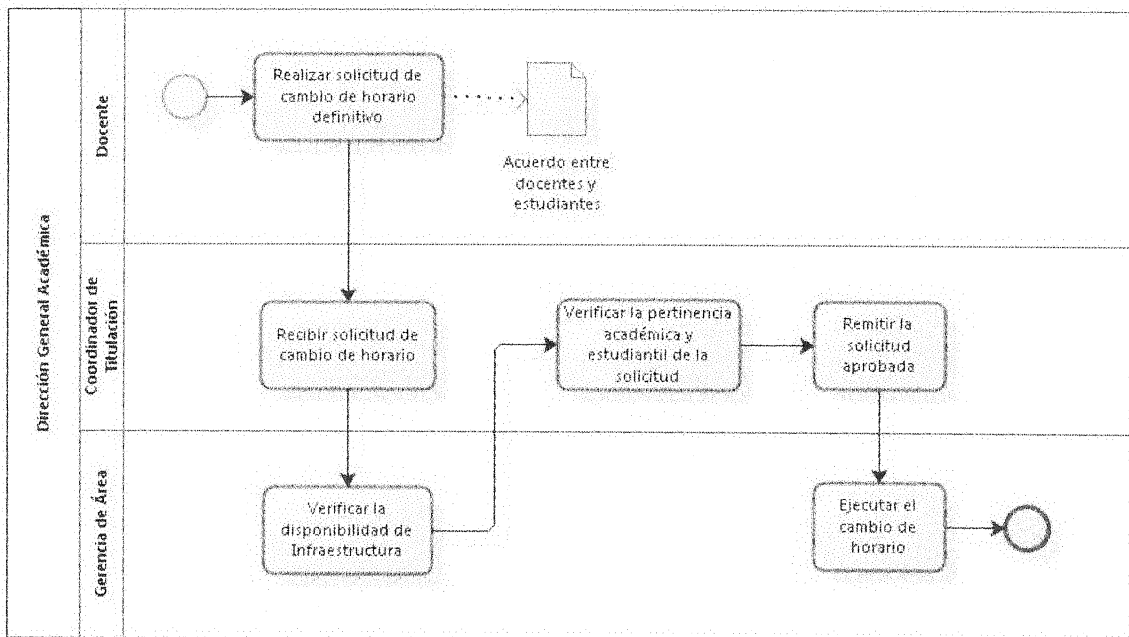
Dirección General Académica

Docente

Realizar solicitud de cambio de horario definitivo

Acuerdo entre docentes y estudiantes

Coordinador de Titulación

Recibir solicitud de cambio de horario

Verificar la pertinencia académica y estudiantil de la solicitud

Remitir la solicitud aprobada

Gerencia de Área

Verificar la disponibilidad de Infraestructura

Ejecutar el cambio de horario